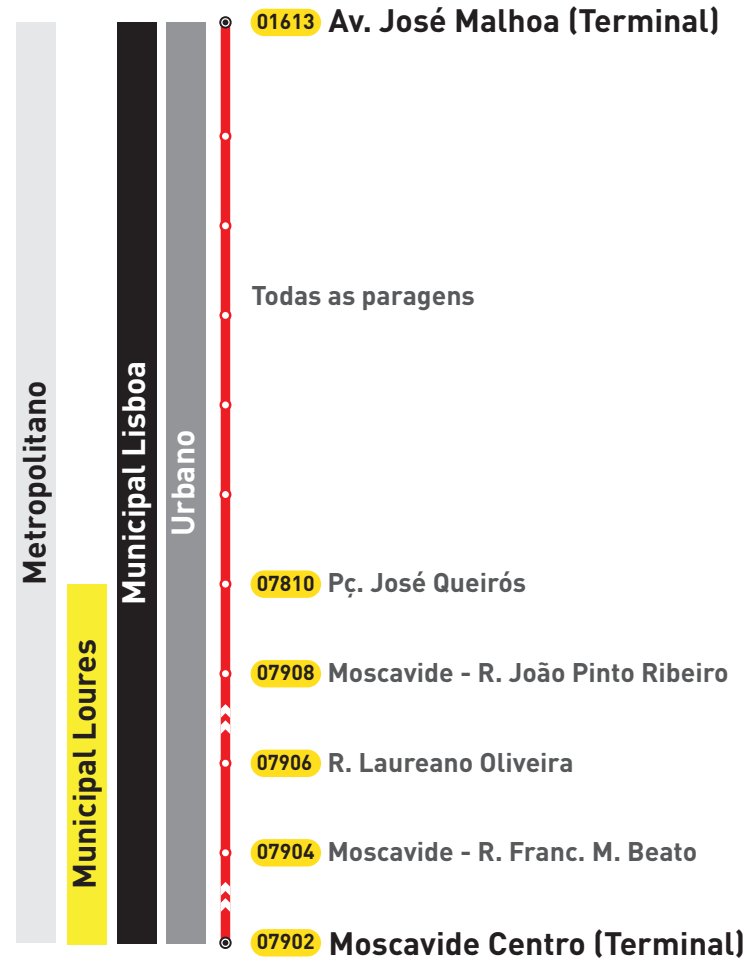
Metropolitano

Municipal Loures

Municipal Lisboa

Urbano

01613 Av. José Malhoa (Terminal)

Todas as paragens

07810 Pç. José Queirós

07908 Moscavide - R. João Pinto Ribeiro

07906 R. Laureano Oliveira

07904 Moscavide - R. Franc. M. Beato

07902 Moscavide Centro (Terminal)